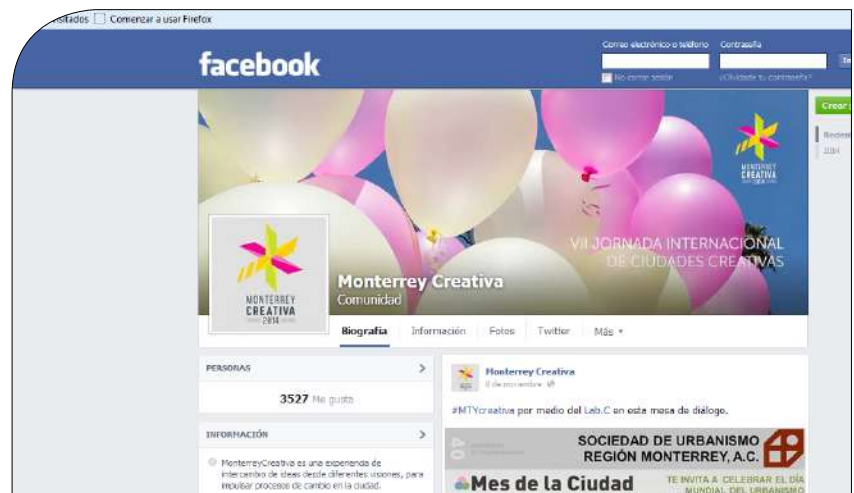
sitados Comenzar a usar Firefox

facebook

Correo electrónico o teléfono Contraseña

No cerrar sesión ¿Olvidaste tu contraseña?

Crear

Recient
2014

MONTERREY CREATIVA 2014

VII JORNADA INTERNACIONAL DE CIUDADES CREATIVAS

MONTERREY CREATIVA 2014

Monterrey Creativa
Comunidad

Biografía Información Fotos Twitter Más

PERSONAS

3527 Me gusta

INFORMACIÓN

MonterreyCreativa es una experiencia de intercambio de ideas desde diferentes visiones, para impulsar procesos de cambio en la ciudad.

Monterrey Creativa
6 de noviembre

#MTYcreativa por medio del Lab.C en esta mesa de diálogo.

SOCIEDAD DE URBANISMO REGIÓN MONTERREY, A.C.

Mes de la Ciudad

TE INVITA A CELEBRAR EL DÍA MUNDIAL DEL URBANISMO